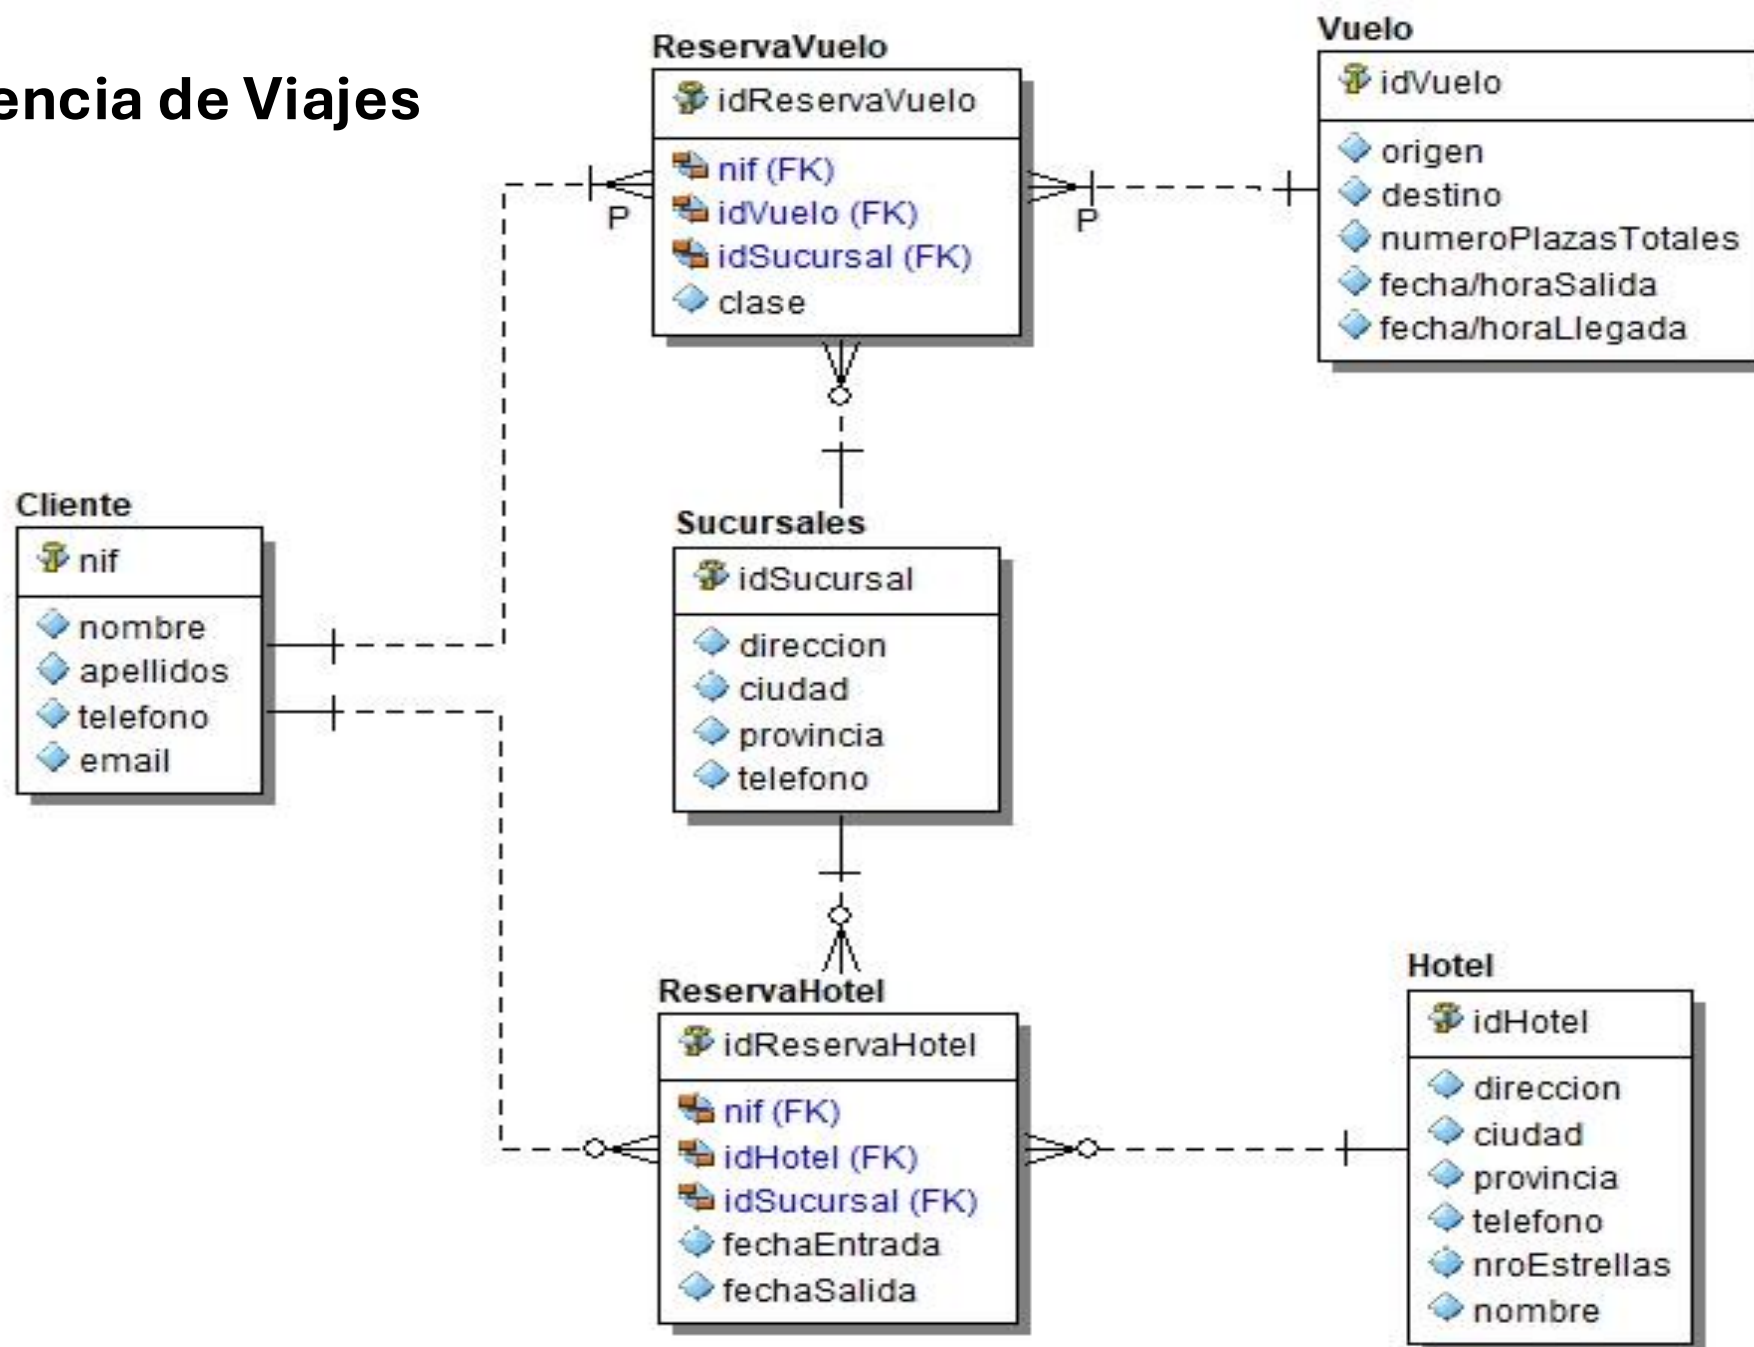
encia de Viajes

ReservaVuelo
idReservaVuelo
nif (FK)
idVuelo (FK)
idSucursal (FK)
clase

P

P

Vuelo
idVuelo
origen
destino
numeroPlazasTotales
fecha/horaSalida
fecha/horaLlegada

Cliente
nif
nombre
apellidos
telefono
email

Sucursales
idSucursal
direccion
ciudad
provincia
telefono

ReservaHotel
idReservaHotel
nif (FK)
idHotel (FK)
idSucursal (FK)
fechaEntrada
fechaSalida

Hotel
idHotel
direccion
ciudad
provincia
telefono
nroEstrellas
nombre